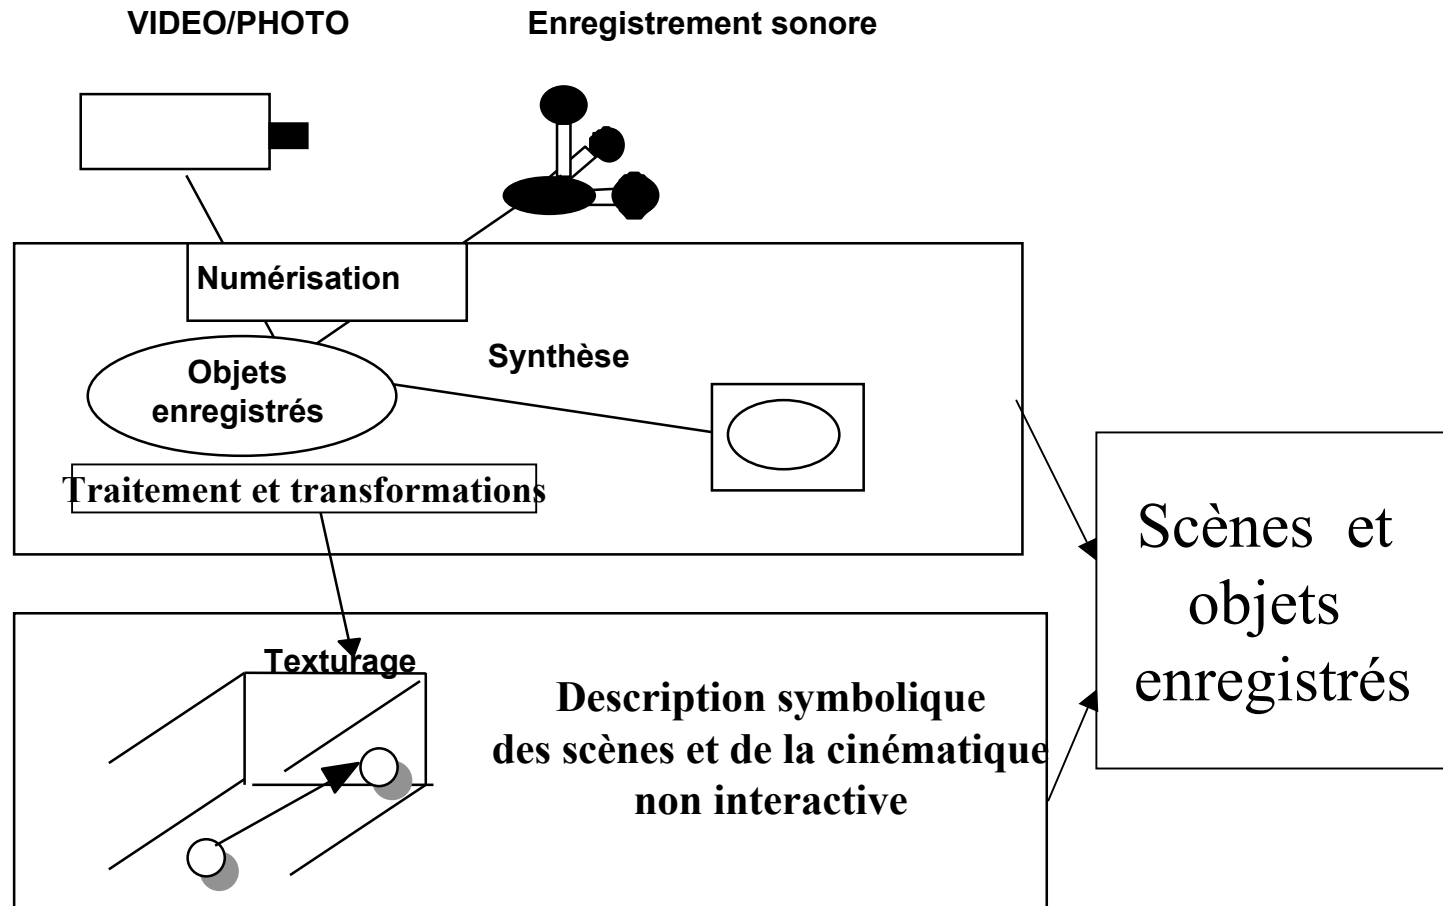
VIDEO/PHOTO

Enregistrement sonore

Numérisation

Synthèse

Objets enregistrés

Traitement et transformations

Scènes et objets enregistrés

Texturage

Description symbolique des scènes et de la cinématique non interactive